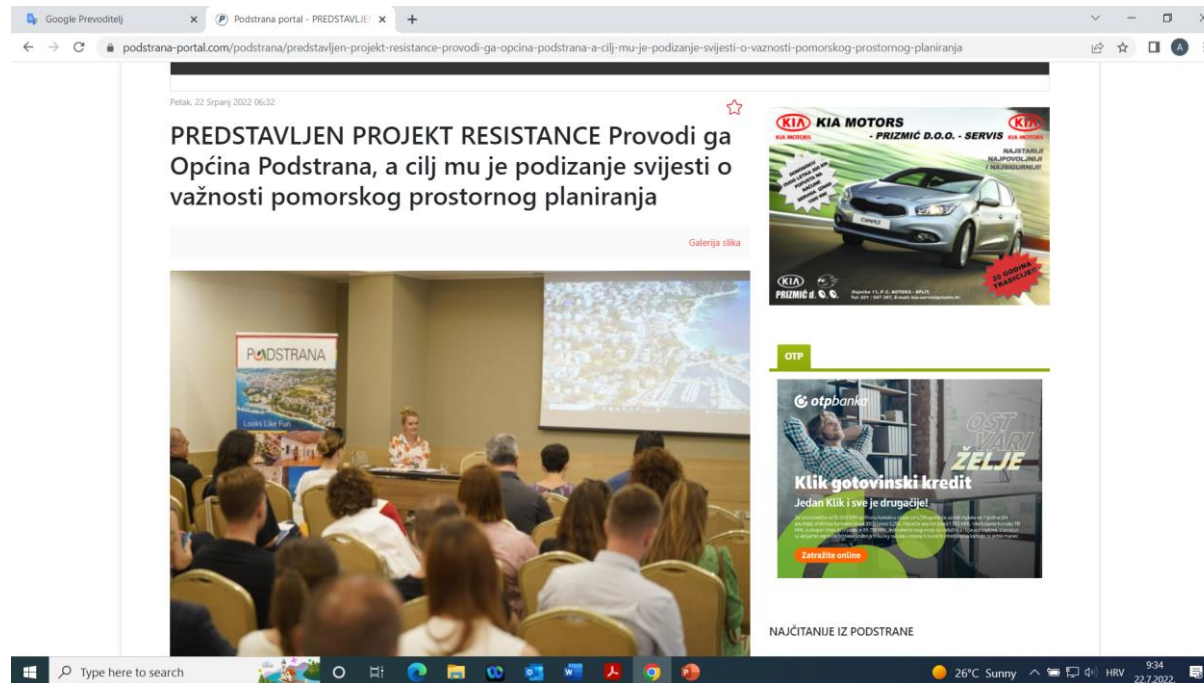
Google Prevoditelj
Podstrana portal - PREDSTAVLJE
podstrana-portal.com/podstrana/predstavljen-projekt-resistance-provodi-ga-opcina-podstrana-a-cilj-mu-je-podizanje-svijesti-o-vaznosti-pomorskog-prostornog-planiranja

Petak, 22 Srpanj 2022 06:32

PREDSTAVLJEN PROJEKT RESISTANCE Provodi ga Općina Podstrana, a cilj mu je podizanje svijesti o važnosti pomorskog prostornog planiranja

Galerija slika

PODSTRANA
Looks Like Fun

KIA MOTORS
KIA MOTORS
- PRIZMIĆ D.O.O. - SERVIS
KIA MOTORS
NAJSTARIJI NAJPOVOLJNIJI I NAJSIGURNIJI
20 GODINA TRADICIJE!
KIA
PRIZMIĆ d. o. o.
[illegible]

OTP

otpbanka
OSTVARI ŽELJE
Klik gotovinski kredit
Jedan Klik i sve je drugačije!
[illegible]
Zatražite online

NAJČITANIJE IZ PODSTRANE

Type here to search
26°C Sunny
HRV
9:34
22.7.2022.